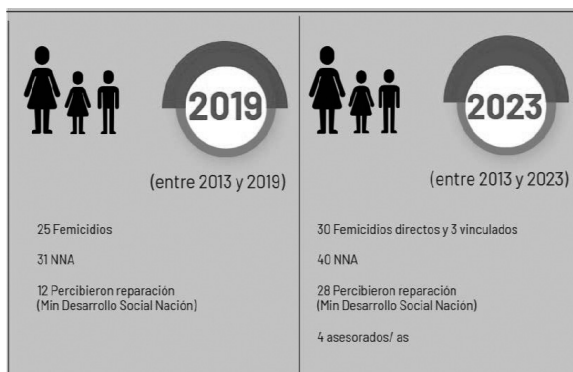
2019

(entre 2013 y 2019)

25 Femicidios

31 NNA

12 Percibieron reparación (Min Desarrollo Social Nación)

2023

(entre 2013 y 2023)

30 Femicidios directos y 3 vinculados

40 NNA

28 Percibieron reparación (Min Desarrollo Social Nación)

4 asesorados/ as